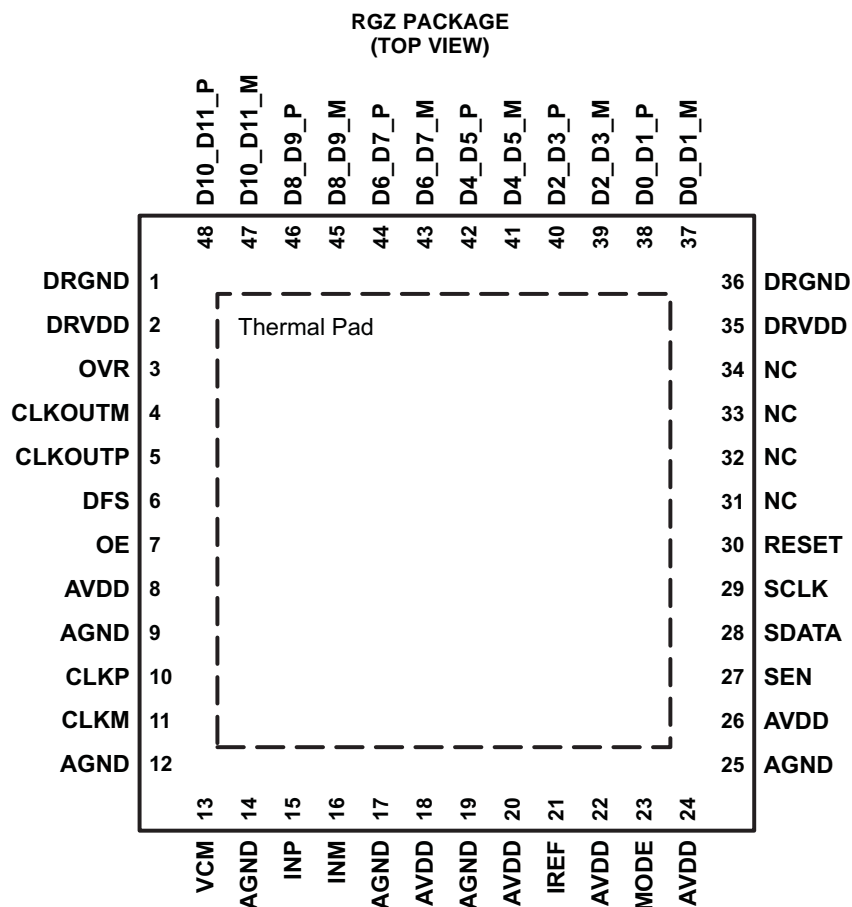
RGZ PACKAGE
(TOP VIEW)

D10_D11_P
D10_D11_M
D8_D9_P
D8_D9_M
D6_D7_P
D6_D7_M
D4_D5_P
D4_D5_M
D2_D3_P
D2_D3_M
D0_D1_P
D0_D1_M

48 47 46 45 44 43 42 41 40 39 38 37

DRGND 1
DRVDD 2
OVR 3
CLKOUTM 4
CLKOUTP 5
DFS 6
OE 7
AVDD 8
AGND 9
CLKP 10
CLKM 11
AGND 12

Thermal Pad

36 DRGND
35 DRVDD
34 NC
33 NC
32 NC
31 NC
30 RESET
29 SCLK
28 SDATA
27 SEN
26 AVDD
25 AGND

13 14 15 16 17 18 19 20 21 22 23 24

VCM
AGND
INP
INM
AGND
AVDD
AGND
AVDD
IREF
AVDD
MODE
AVDD